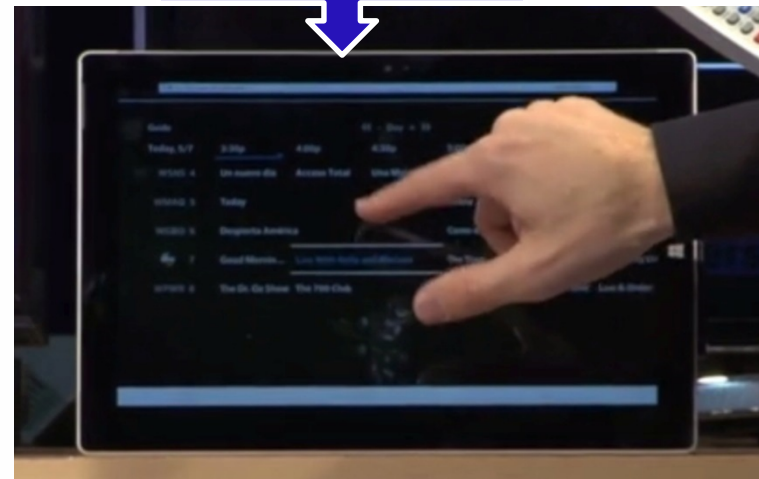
Guide

Today, 5/7 | 3:30p | 4:00p | 4:30p

WSNS 4 | Un nuevo día | Acceso Total | Uno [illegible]

WNBC 5 | Today

WGBO 6 | Despierta América | Cosas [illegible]

7 | Good Mornin... | Live With Kelly and Michael | The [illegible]

WPWR 8 | The Dr. Oz Show | The 700 Club | Law & Order